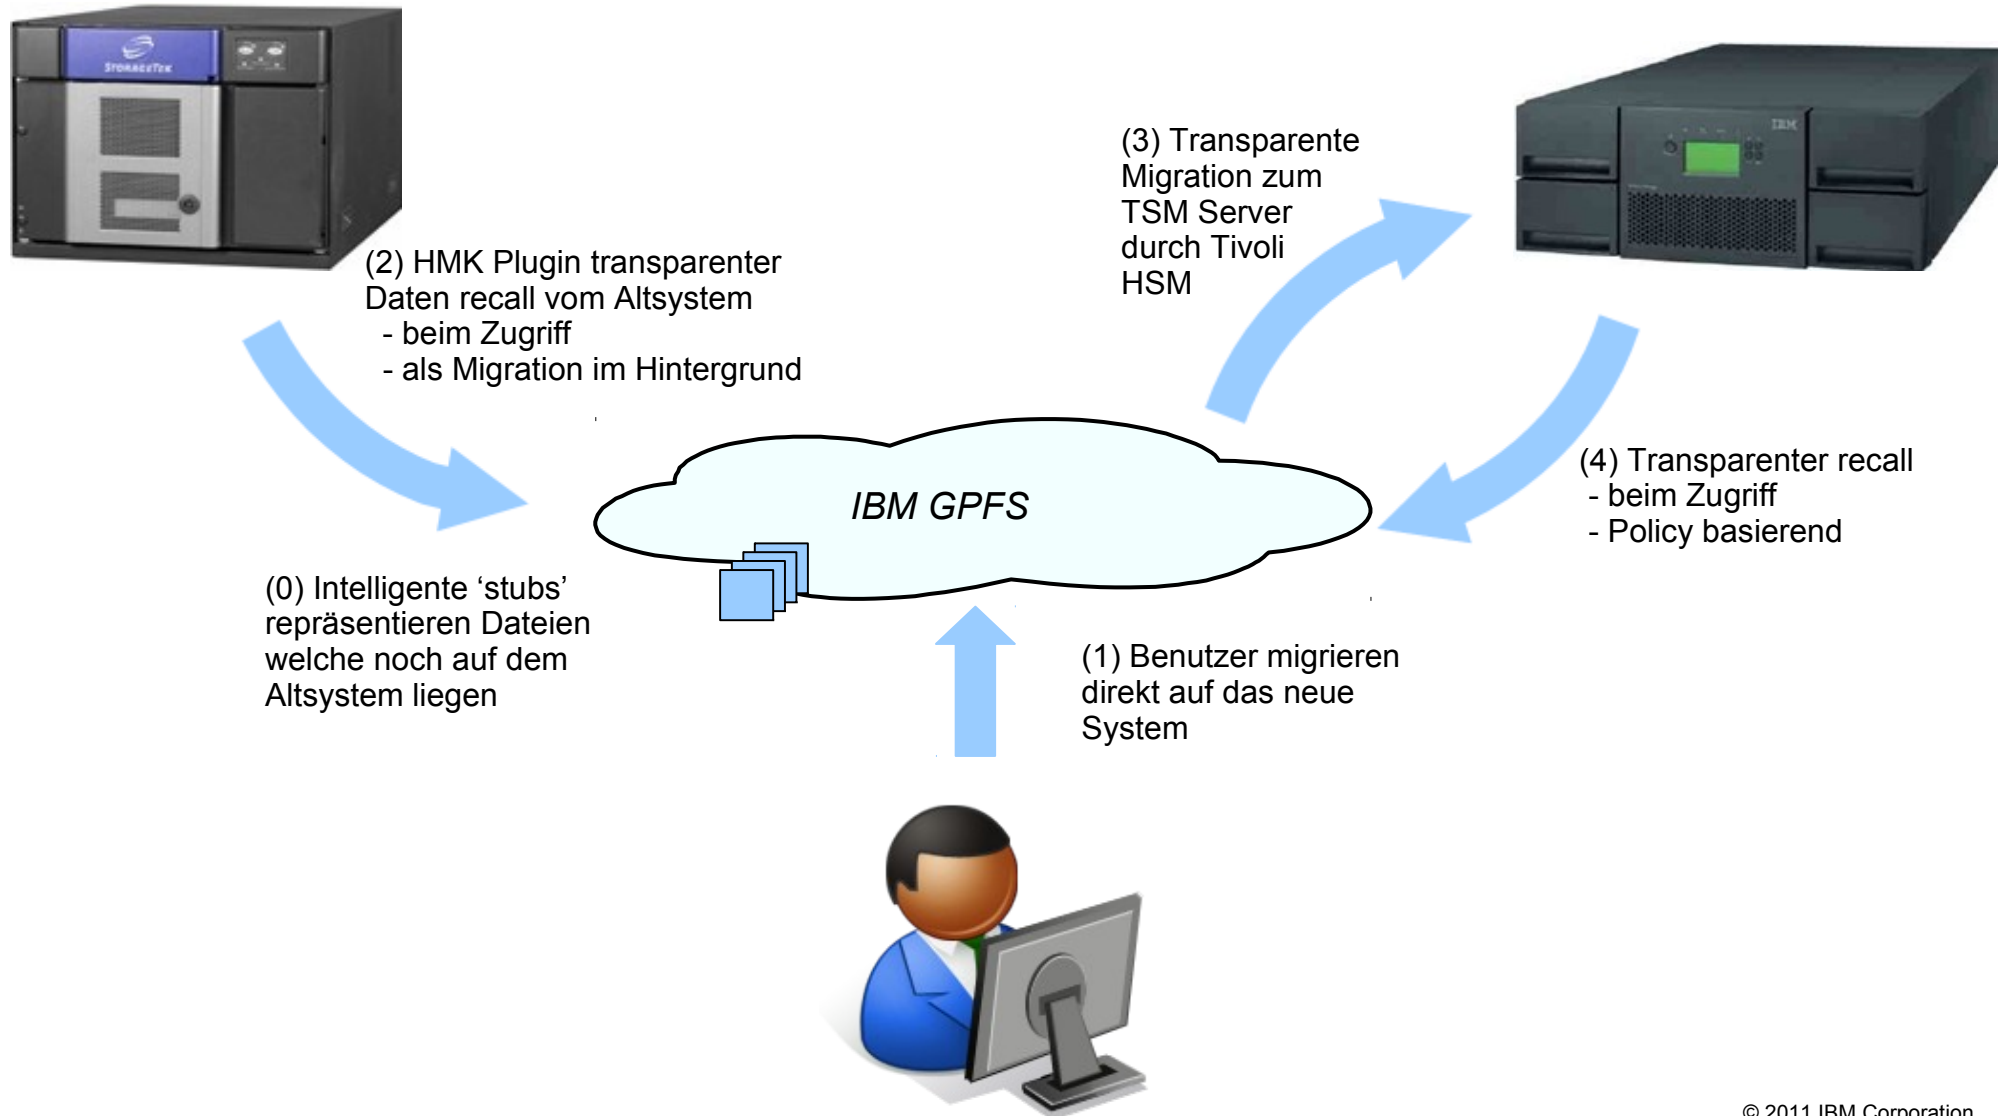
(3) Transparente Migration zum TSM Server durch Tivoli HSM

(2) HMK Plugin transparenter Daten recall vom Altsystem
- beim Zugriff
- als Migration im Hintergrund

IBM GPFS

(4) Transparenter recall
- beim Zugriff
- Policy basierend

(0) Intelligente ‘stubs’ repräsentieren Dateien welche noch auf dem Altsystem liegen

(1) Benutzer migrieren direkt auf das neue System

© 2011 IBM Corporation